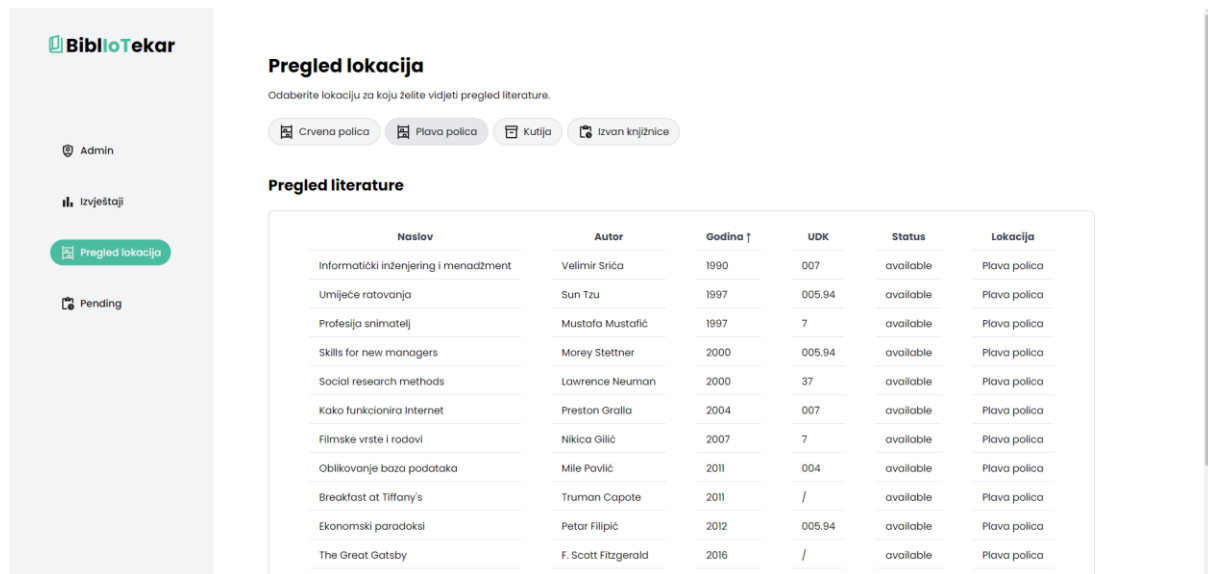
BiblIoTekar

Admin

Izvještaji

Pregled lokacija

Pending

Pregled lokacija

Odaberite lokaciju za koju želite vidjeti pregled literature.

Crvena polica | Plava polica | Kutija | Izvan knjižnice

Pregled literature

| Naslov | Autor | Godina ↑ | UDK | Status | Lokacija |
|---|---|---|---|---|---|
| Informatički inženjering i menadžment | Velimir Srića | 1990 | 007 | available | Plava polica |
| Umijeće ratovanja | Sun Tzu | 1997 | 005.94 | available | Plava polica |
| Profesija snimatelj | Mustafa Mustafić | 1997 | 7 | available | Plava polica |
| Skills for new managers | Morey Stettner | 2000 | 005.94 | available | Plava polica |
| Social research methods | Lawrence Neuman | 2000 | 37 | available | Plava polica |
| Kako funkcionira Internet | Preston Gralla | 2004 | 007 | available | Plava polica |
| Filmske vrste i rodovi | Nikica Gilić | 2007 | 7 | available | Plava polica |
| Oblikovanje baza podataka | Mile Pavlić | 2011 | 004 | available | Plava polica |
| Breakfast at Tiffany's | Truman Capote | 2011 | / | available | Plava polica |
| Ekonomski paradoksi | Petar Filipić | 2012 | 005.94 | available | Plava polica |
| The Great Gatsby | F. Scott Fitzgerald | 2016 | / | available | Plava polica |